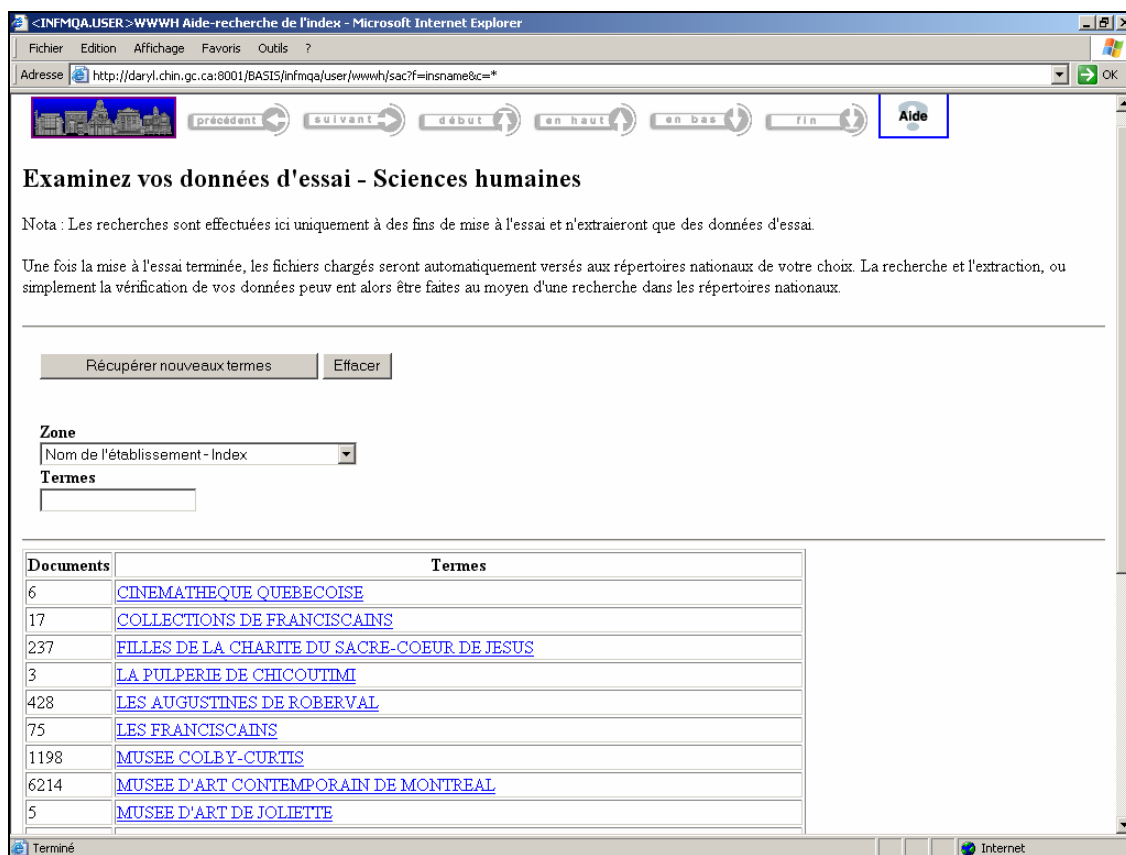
<INFMQA.USER>WWWH Aide-recherche de l'index - Microsoft Internet Explorer

Fichier Edition Affichage Favoris Outils ?

Adresse http://daryl.chin.gc.ca:8001/BASIS/infmqa/user/wwwh/sac?f=insname&c=* OK

précédent suivant début en haut en bas fin Aide

Examinez vos données d'essai - Sciences humaines

Nota : Les recherches sont effectuées ici uniquement à des fins de mise à l'essai et n'extraieront que des données d'essai.

Une fois la mise à l'essai terminée, les fichiers chargés seront automatiquement versés aux répertoires nationaux de votre choix. La recherche et l'extraction, ou simplement la vérification de vos données peuv ent alors être faites au moyen d'une recherche dans les répertoires nationaux.

Récupérer nouveaux termes Effacer

Zone
Nom de l'établissement - Index
Termes

| Documents | Termes |
|---|---|
| 6 | CINEMATHEQUE QUEBECOISE |
| 17 | COLLECTIONS DE FRANCISCAINS |
| 237 | FILLES DE LA CHARITE DU SACRE-COEUR DE JESUS |
| 3 | LA PULPERIE DE CHICOUTIMI |
| 428 | LES AUGUSTINES DE ROBERVAL |
| 75 | LES FRANCISCAINS |
| 1198 | MUSEE COLBY-CURTIS |
| 6214 | MUSEE D'ART CONTEMPORAIN DE MONTREAL |
| 5 | MUSEE D'ART DE JOLIETTE |

Terminé Internet